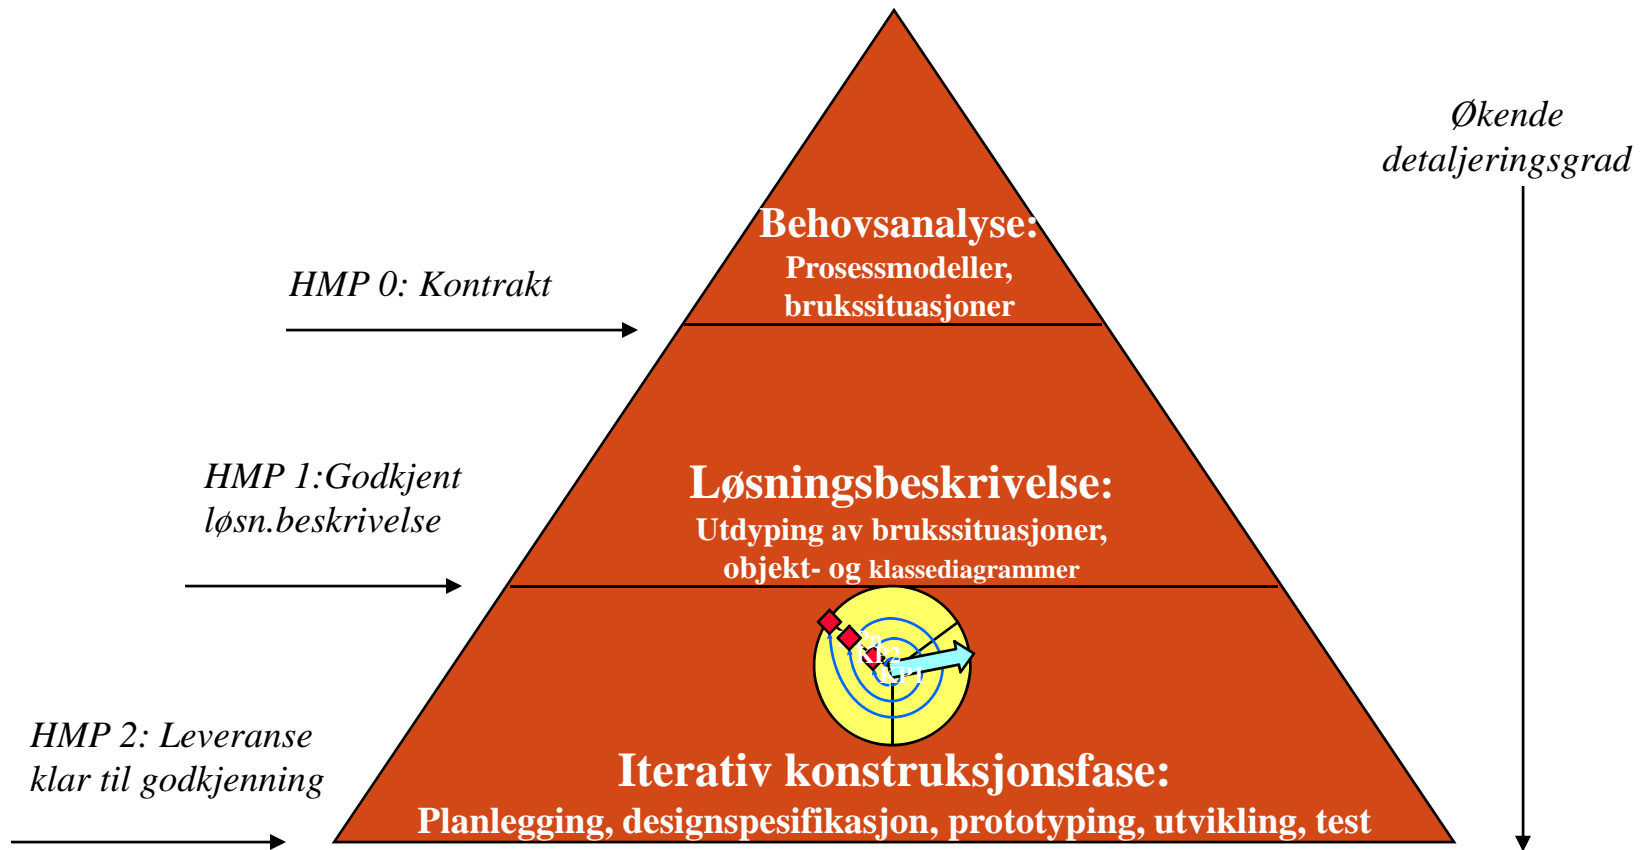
Økende detaljeringsgrad

HMP 0: Kontrakt

Behovsanalyse:
Prosessmodeller, brukssituasjoner

HMP 1:Godkjent løsn.beskrivelse

Løsningsbeskrivelse:
Utdyping av brukssituasjoner, objekt- og klassediagrammer

HMP 2: Leveranse klar til godkjenning

Iterativ konstruksjonsfase:
Planlegging, designspesifikasjon, prototyping, utvikling, test